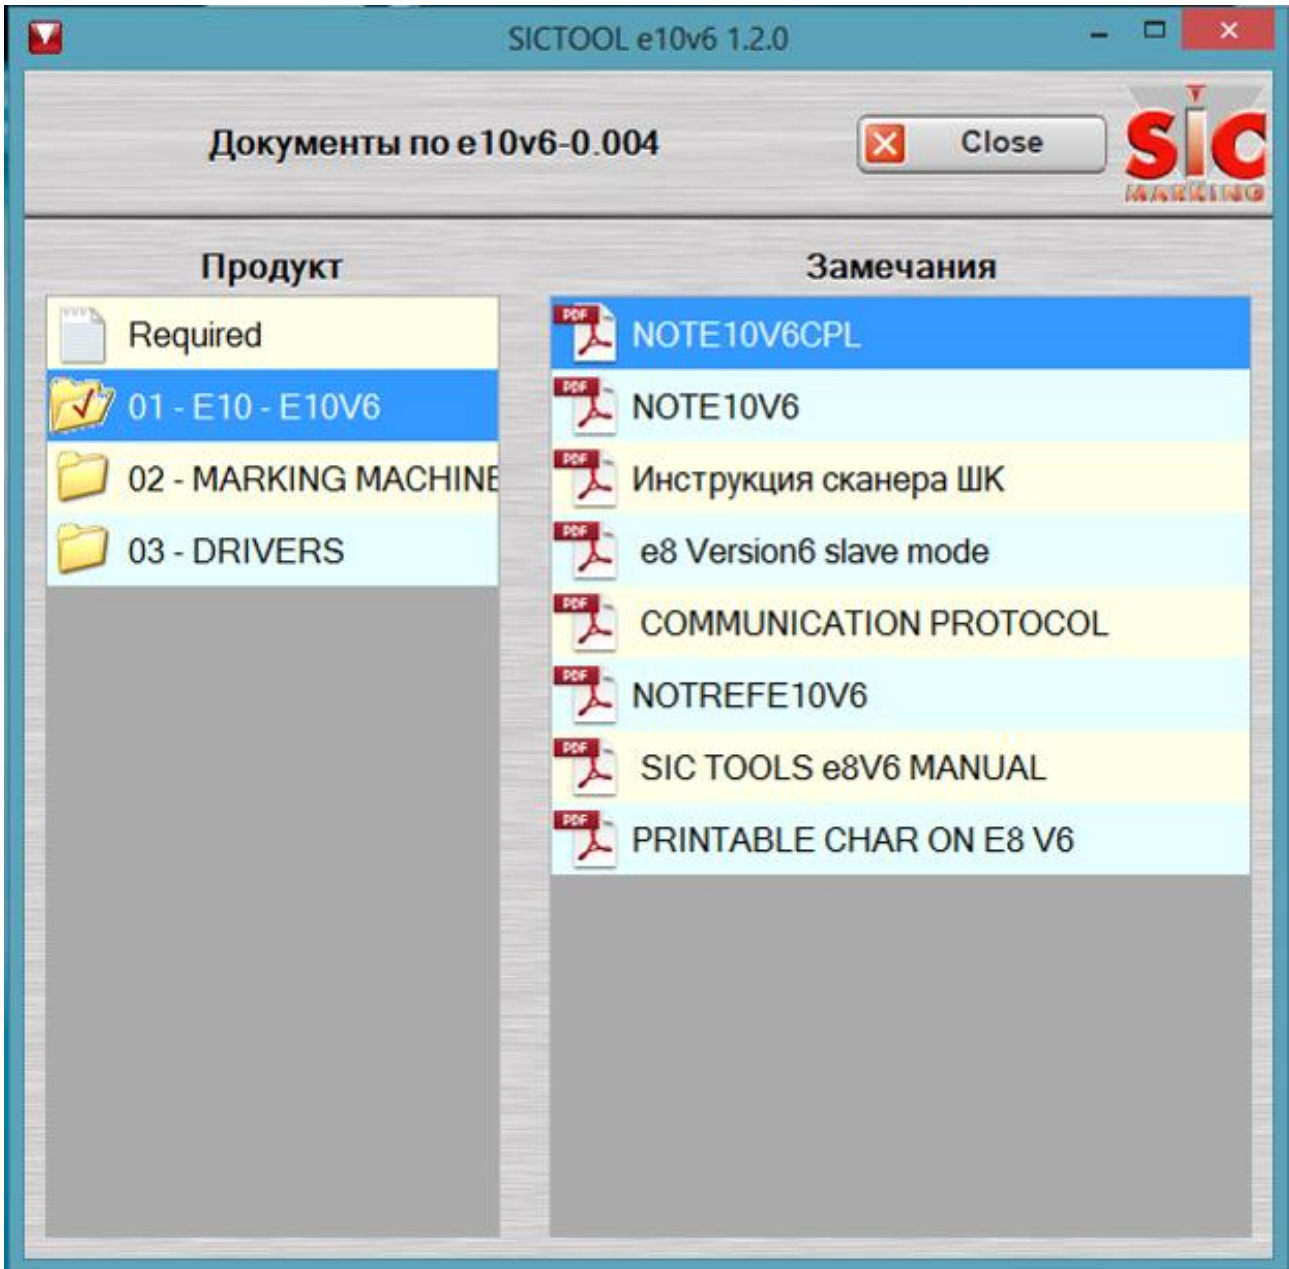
SICTOOL e10v6 1.2.0

Документы по e10v6-0.004

Close

SIC MARKING

Продукт

Required

01 - E10 - E10V6

02 - MARKING MACHINE

03 - DRIVERS

Замечания

PDF NOTE10V6CPL

PDF NOTE10V6

PDF Инструкция сканера ШК

PDF e8 Version6 slave mode

PDF COMMUNICATION PROTOCOL

PDF NOTREFE10V6

PDF SIC TOOLS e8V6 MANUAL

PDF PRINTABLE CHAR ON E8 V6